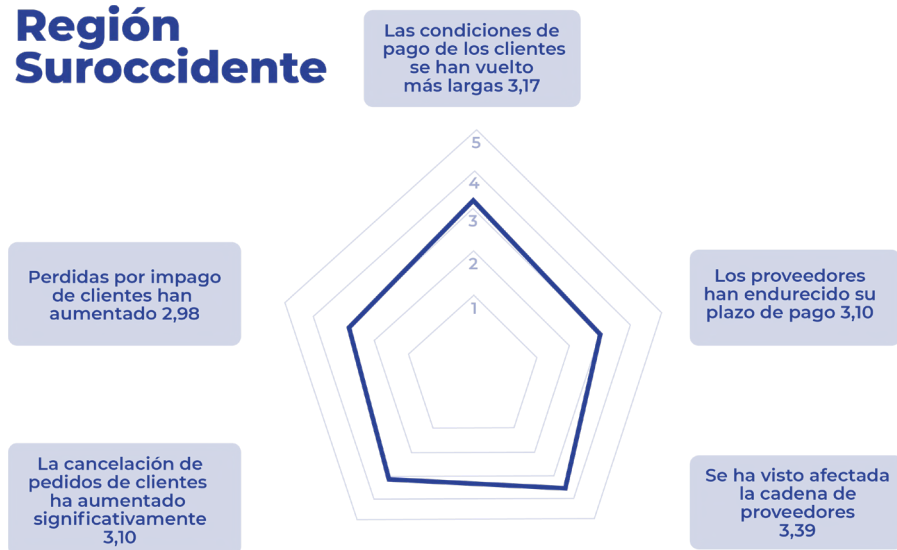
Región Suroccidente

Las condiciones de pago de los clientes se han vuelto más largas 3,17

5
4
3
2
1

Los proveedores han endurecido su plazo de pago 3,10

Perdidas por impago de clientes han aumentado 2,98

La cancelación de pedidos de clientes ha aumentado significativamente 3,10

Se ha visto afectada la cadena de proveedores 3,39